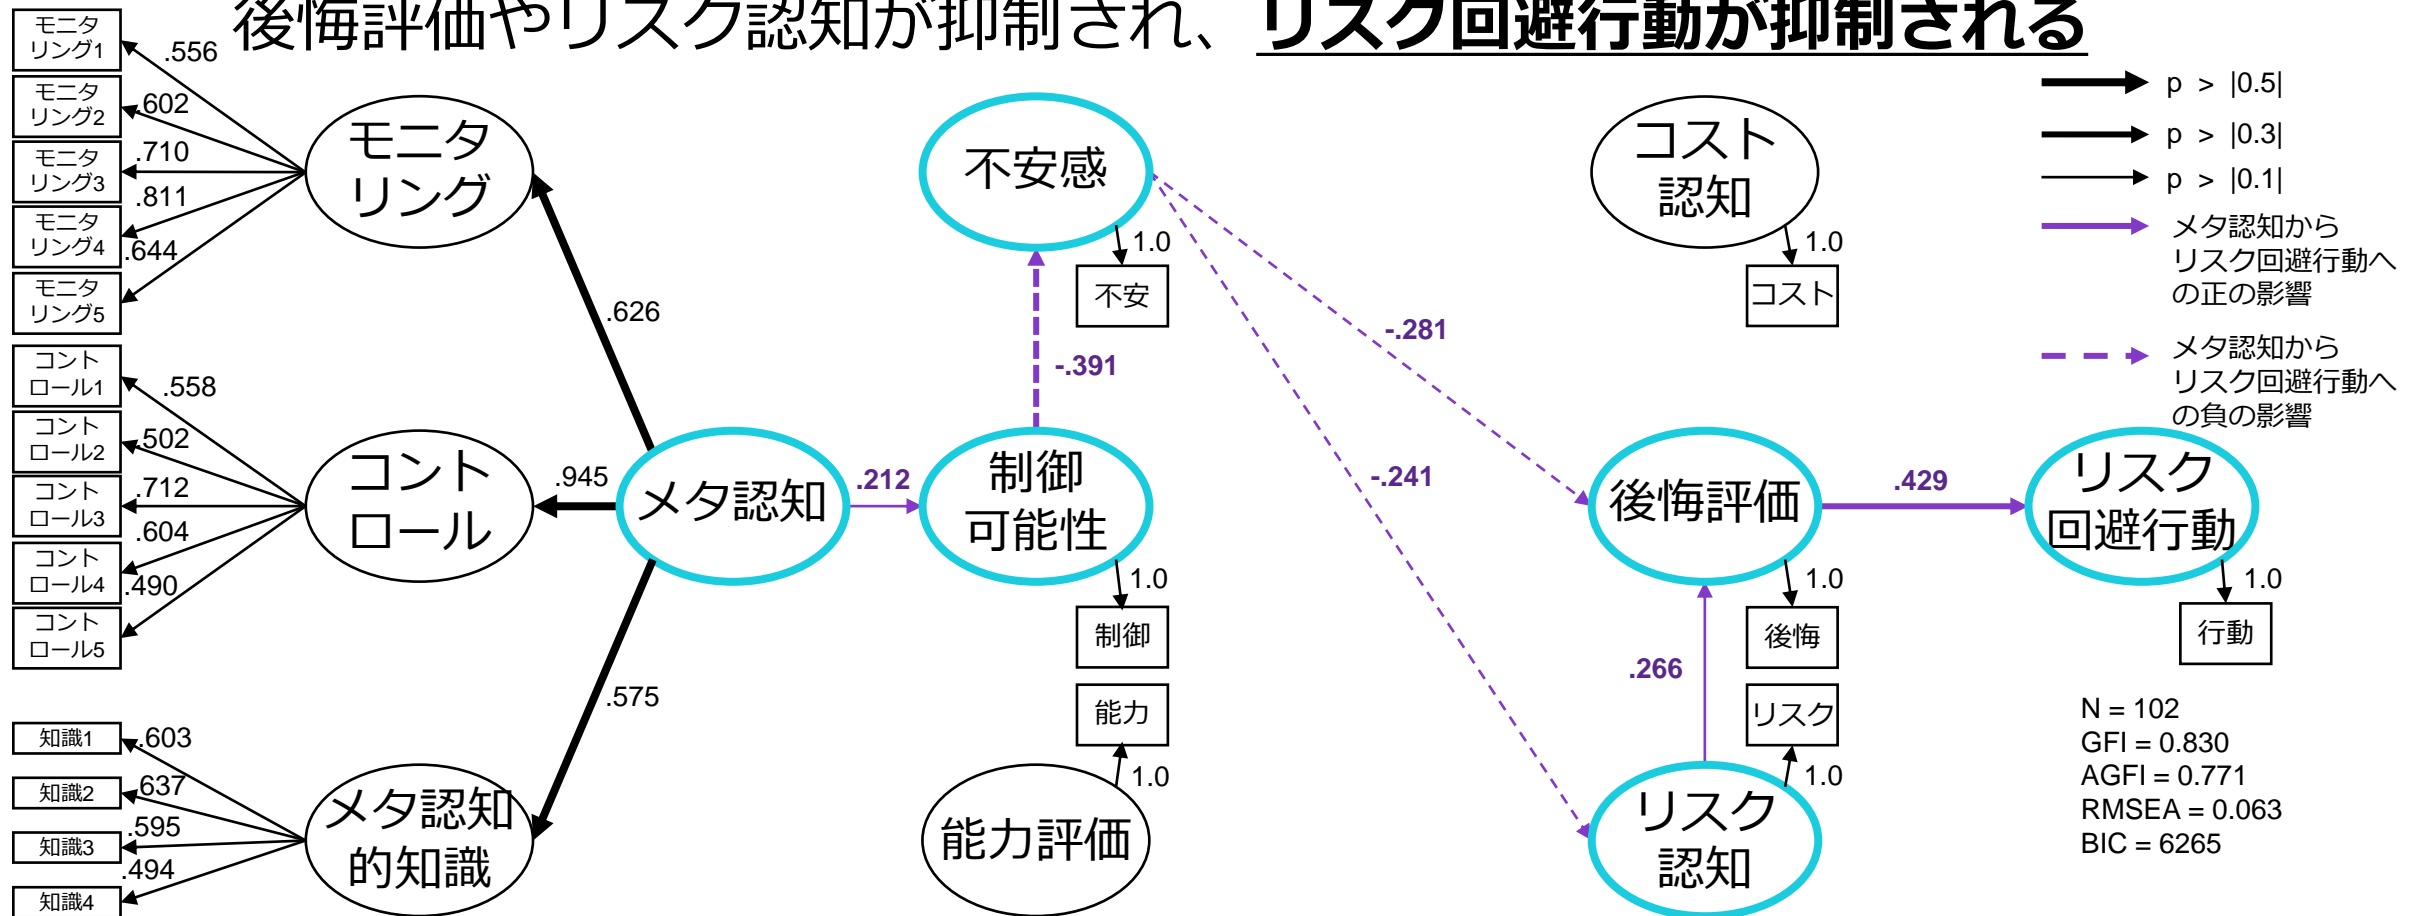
後悔評価やリスク認知が抑制され、リスク回避行動が抑制される

モニタリング1
モニタリング2
モニタリング3
モニタリング4
モニタリング5
.556
.602
.710
.811
.644
モニタリング
コントロール1
コントロール2
コントロール3
コントロール4
コントロール5
.558
.502
.712
.604
.490
コントロール
知識1
知識2
知識3
知識4
.603
.637
.595
.494
メタ認知的知識
.626
.945
.575
メタ認知
.212
制御可能性
-.391
不安感
1.0
不安
1.0
制御
能力
1.0
能力評価
-.281
-.241
コスト認知
1.0
コスト
後悔評価
.429
リスク回避行動
1.0
後悔
1.0
行動
.266
リスク
1.0
リスク認知

p > |0.5|
p > |0.3|
p > |0.1|
メタ認知からリスク回避行動への正の影響
メタ認知からリスク回避行動への負の影響

N = 102
GFI = 0.830
AGFI = 0.771
RMSEA = 0.063
BIC = 6265